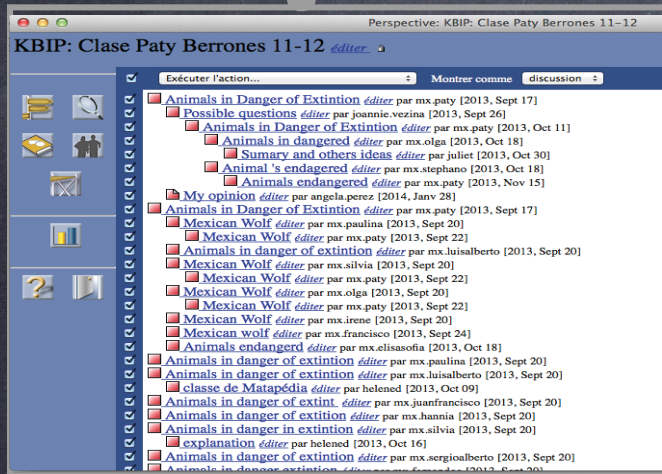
Perspective: KBIP: Clase Paty Berrones 11-12

KBIP: Clase Paty Berrones 11-12 éditer

Exécuter l'action... Montrer comme discussion

Animals in Danger of Extintion éditer par mx.paty [2013, Sept 17]
Possible questions éditer par joannie.vezina [2013, Sept 26]
Animals in Danger of Extintion éditer par mx.paty [2013, Oct 11]
Animals in dangered éditer par mx.olga [2013, Oct 18]
Sumary and others ideas éditer par juliet [2013, Oct 30]
Animal 's endagered éditer par mx.stephano [2013, Oct 18]
Animals endangered éditer par mx.paty [2013, Nov 15]
My opinion éditer par angela.perez [2014, Janv 28]
Animals in Danger of Extintion éditer par mx.paty [2013, Sept 17]
Mexican Wolf éditer par mx.paulina [2013, Sept 20]
Mexican Wolf éditer par mx.paty [2013, Sept 22]
Animals in danger of extintion éditer par mx.luisalberto [2013, Sept 20]
Mexican Wolf éditer par mx.silvia [2013, Sept 20]
Mexican Wolf éditer par mx.paty [2013, Sept 22]
Mexican Wolf éditer par mx.olga [2013, Sept 20]
Mexican Wolf éditer par mx.paty [2013, Sept 22]
Mexican Wolf éditer par mx.irene [2013, Sept 20]
Mexican wolf éditer par mx.francisco [2013, Sept 24]
Animals endangerd éditer par mx.elisasofia [2013, Oct 18]
Animals in danger of extintion éditer par mx.paulina [2013, Sept 20]
Animals in danger of extintion éditer par mx.luisalberto [2013, Sept 20]
classe de Matapédia éditer par helened [2013, Oct 09]
Animals in danger of extint éditer par mx.juanfrancisco [2013, Sept 20]
Animals in danger of extition éditer par mx.hannia [2013, Sept 20]
Animals in danger in extintion éditer par mx.silvia [2013, Sept 20]
explanation éditer par helened [2013, Oct 16]
Animals in danger of extintion éditer par mx.sergioalberto [2013, Sept 20]
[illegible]